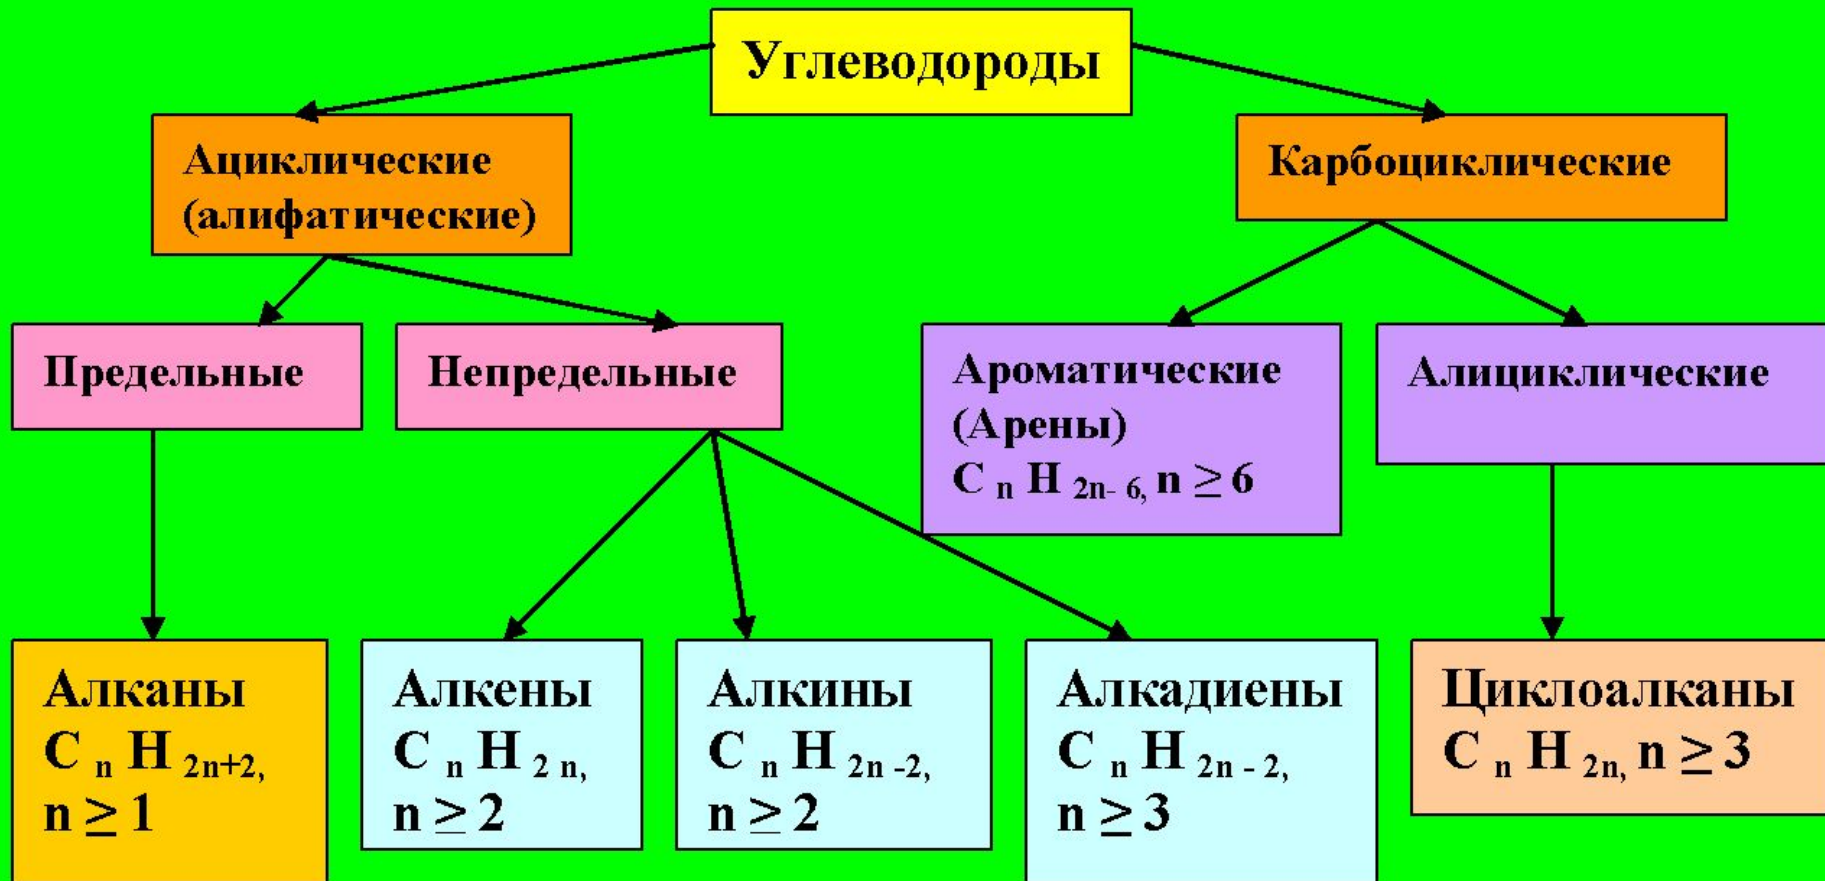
Углеводороды

Ациклические (алифатические)

Карбоциклические

Предельные

Непредельные

Ароматические (Арены) $C_nH_{2n-6}$, $n \geq 6$

Алициклические

Алканы $C_nH_{2n+2}$, $n \geq 1$

Алкены $C_nH_{2n}$, $n \geq 2$

Алкины $C_nH_{2n-2}$, $n \geq 2$

Алкадиены $C_nH_{2n-2}$, $n \geq 3$

Циклоалканы $C_nH_{2n}$, $n \geq 3$